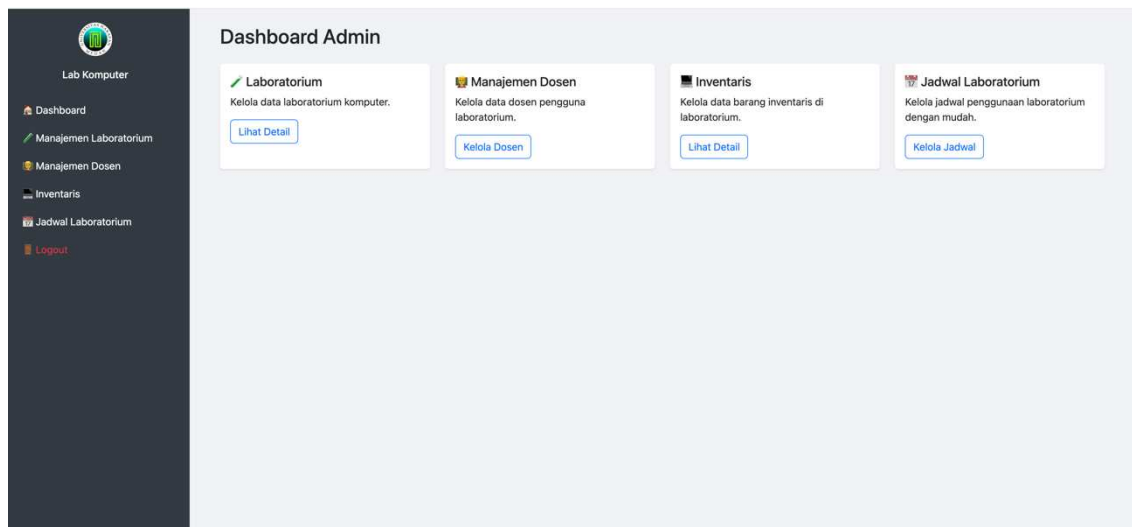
Lab Komputer

Dashboard
Manajemen Laboratorium
Manajemen Dosen
Inventaris
Jadwal Laboratorium
Logout

Dashboard Admin

Laboratorium
Kelola data laboratorium komputer.
Lihat Detail

Manajemen Dosen
Kelola data dosen pengguna laboratorium.
Kelola Dosen

Inventaris
Kelola data barang inventaris di laboratorium.
Lihat Detail

Jadwal Laboratorium
Kelola jadwal penggunaan laboratorium dengan mudah.
Kelola Jadwal